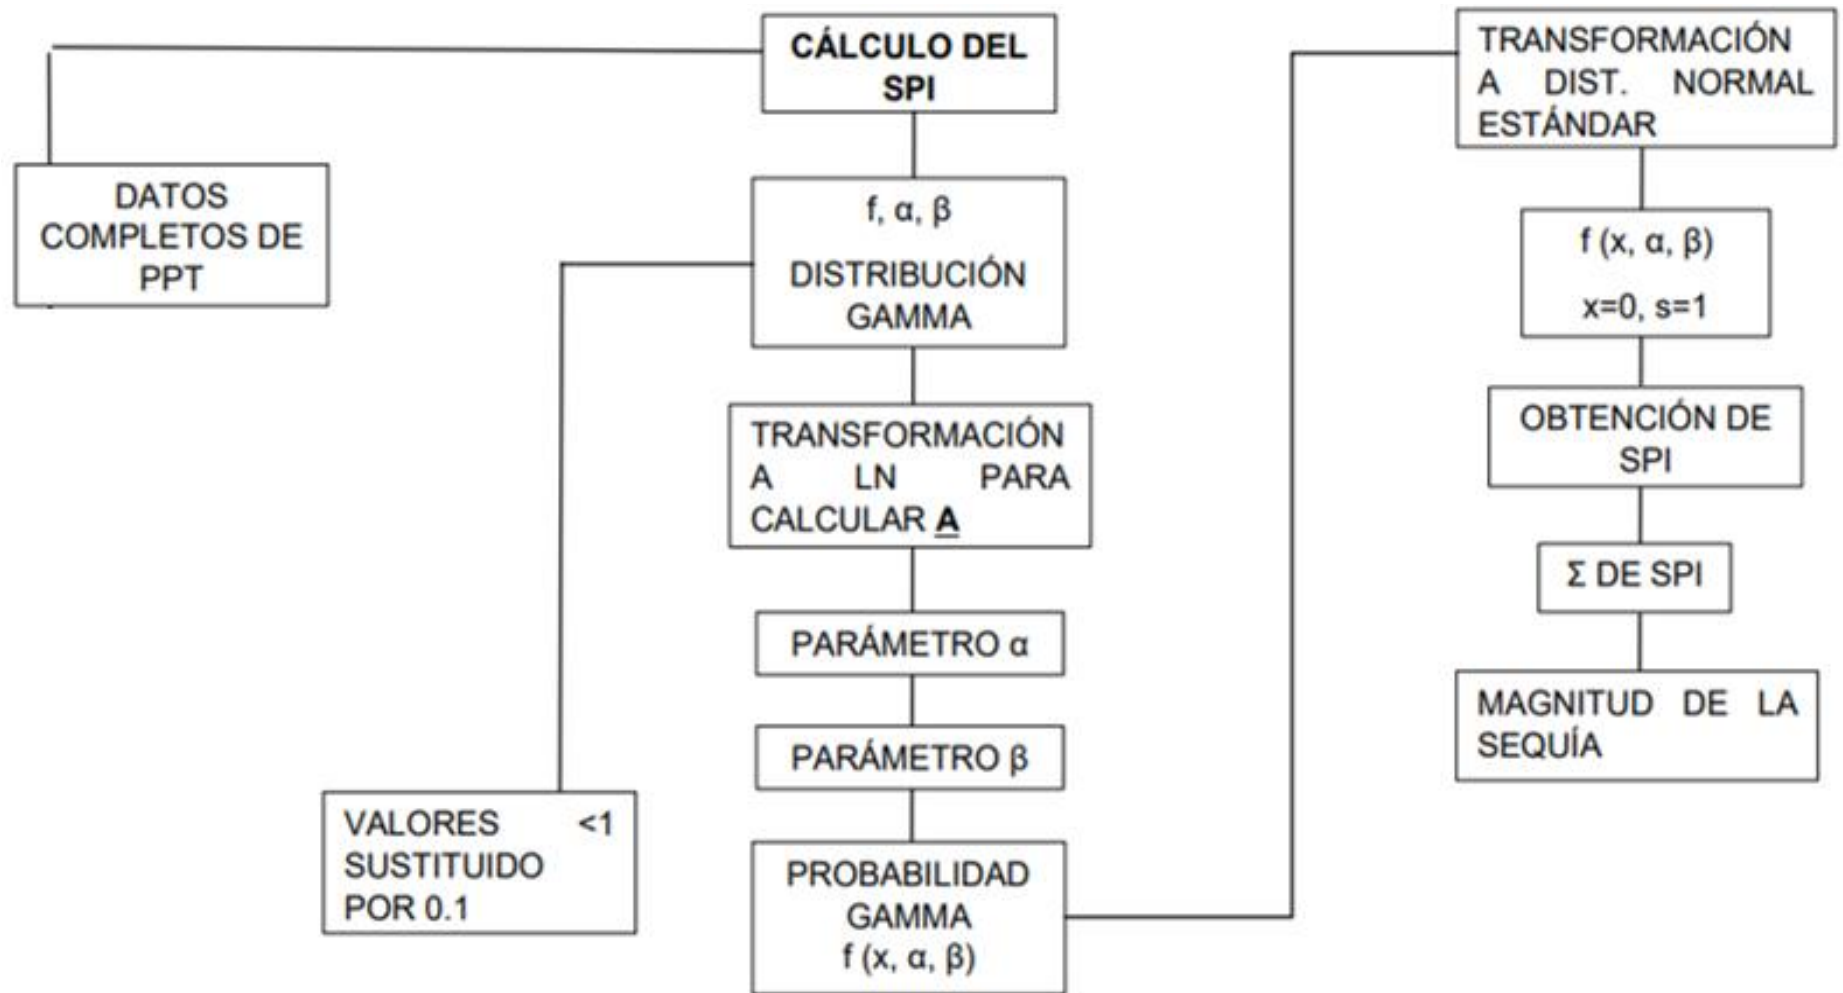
CÁLCULO DEL SPI

DATOS COMPLETOS DE PPT

f, α, β

DISTRIBUCIÓN GAMMA

TRANSFORMACIÓN A LN PARA CALCULAR A

PARÁMETRO α

PARÁMETRO β

VALORES <1 SUSTITUIDO POR 0.1

PROBABILIDAD GAMMA f (x, α, β)

TRANSFORMACIÓN A DIST. NORMAL ESTÁNDAR

f (x, α, β)

x=0, s=1

OBTENCIÓN DE SPI

Σ DE SPI

MAGNITUD DE LA SEQUÍA